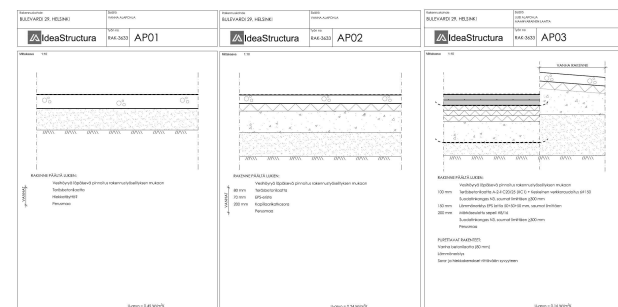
Rakennuskohde
BULEVARDI 29, HELSINKI
Sisältö
VANHA ALAPOHJA
IdeaStructura
Työn nro
RAK-3633
AP01
Mittakaava 1:10
RAKENNE PÄÄLTÄ LUKIEN:
Vesitiivis/ lilpitävä pinnoitus rakennusfysikaalisen mukaan
Teräsbetonilaatta
Hiekkakerros
Pohjamaa
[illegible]
U-arvo = 0,40 W/m²K

Rakennuskohde
BULEVARDI 29, HELSINKI
Sisältö
VANHA ALAPOHJA
IdeaStructura
Työn nro
RAK-3633
AP02
Mittakaava 1:10
RAKENNE PÄÄLTÄ LUKIEN:
Vesitiivis/ lilpitävä pinnoitus rakennusfysikaalisen mukaan
80 mm Teräsbetonilaatta
70 mm EPS-eriste
200 mm Kapillaarikatkosora
Pohjamaa
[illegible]
U-arvo = 0,34 W/m²K

Rakennuskohde
BULEVARDI 29, HELSINKI
Sisältö
UUSI ALAPOHJA
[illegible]
IdeaStructura
Työn nro
RAK-3633
AP03
Mittakaava 1:10
VANHA RAKENNE
RAKENNE PÄÄLTÄ LUKIEN:
Vesitiivis/ lilpitävä pinnoitus rakennusfysikaalisen mukaan
100 mm Teräsbetonilaatta A-2-4 C25/30 XC1 raudoitus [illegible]
Suojakerroksena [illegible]
150 mm Lämmöneriste EPS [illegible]
200 mm Kapillaarikatkosora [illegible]
Suojakerroksena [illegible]
Pohjamaa
PURETTAVAT RAKENTEET:
Vanha betonilaatta (80 mm)
Lämmöneriste
Sora- ja hiekkakerrokset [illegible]
U-arvo = 0,16 W/m²K